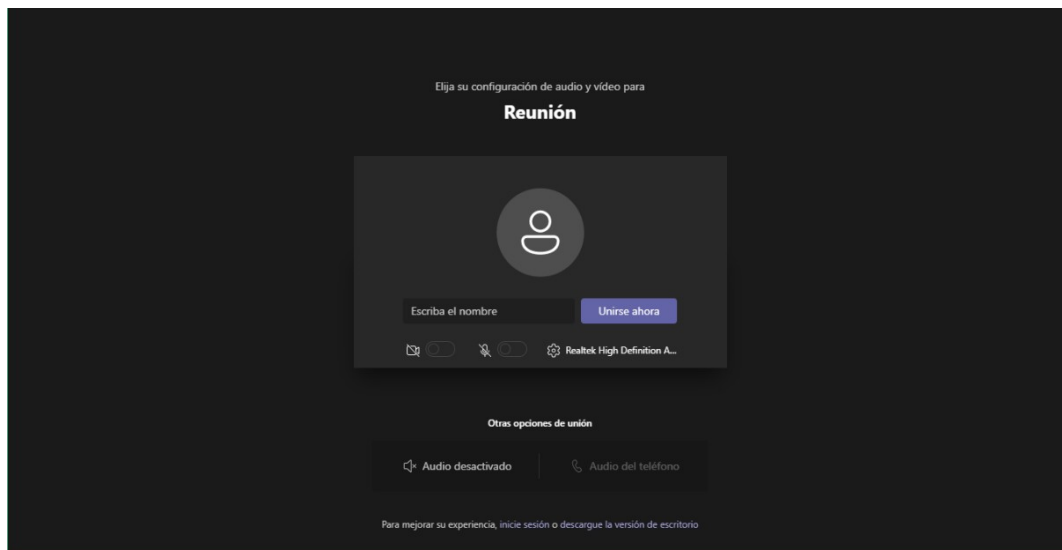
Elija su configuración de audio y vídeo para

Reunión

Escriba el nombre

Unirse ahora

Realtek High Definition A...

Otras opciones de unión

Audio desactivado

Audio del teléfono

Para mejorar su experiencia, inicie sesión o descargue la versión de escritorio